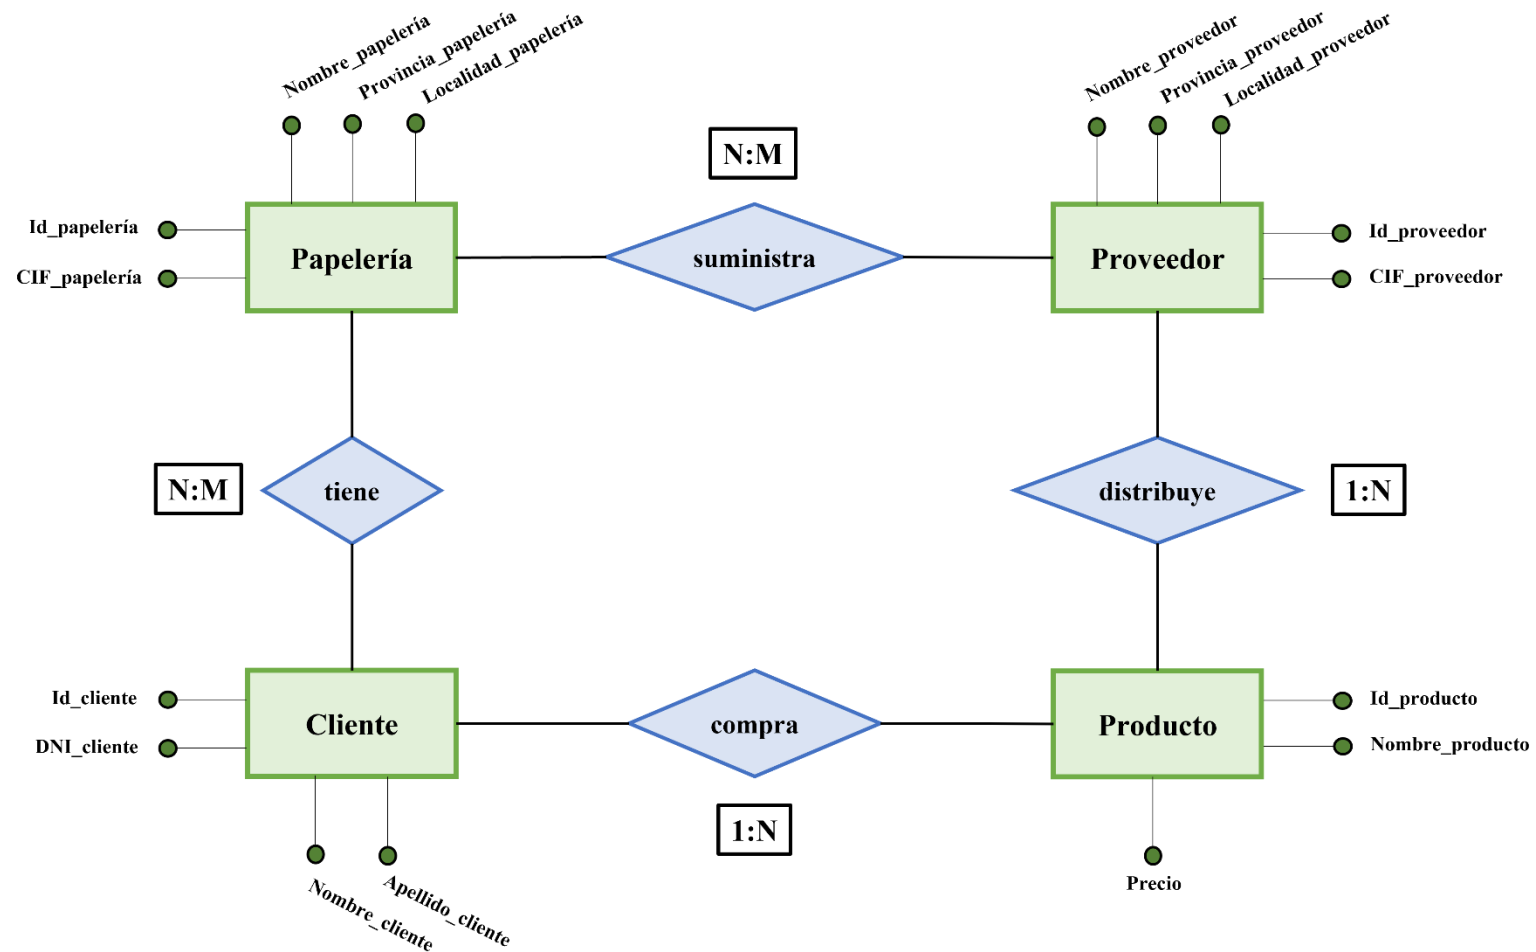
Nombre_papelería
Provincia_papelería
Localidad_papelería

N:M

Nombre_proveedor
Provincia_proveedor
Localidad_proveedor

Id_papelería
CIF_papelería

Papelería

suministra

Proveedor

Id_proveedor
CIF_proveedor

N:M

tiene

distribuye

1:N

Id_cliente
DNI_cliente

Cliente

compra

Producto

Id_producto
Nombre_producto

1:N

Nombre_cliente
Apellido_cliente

Precio